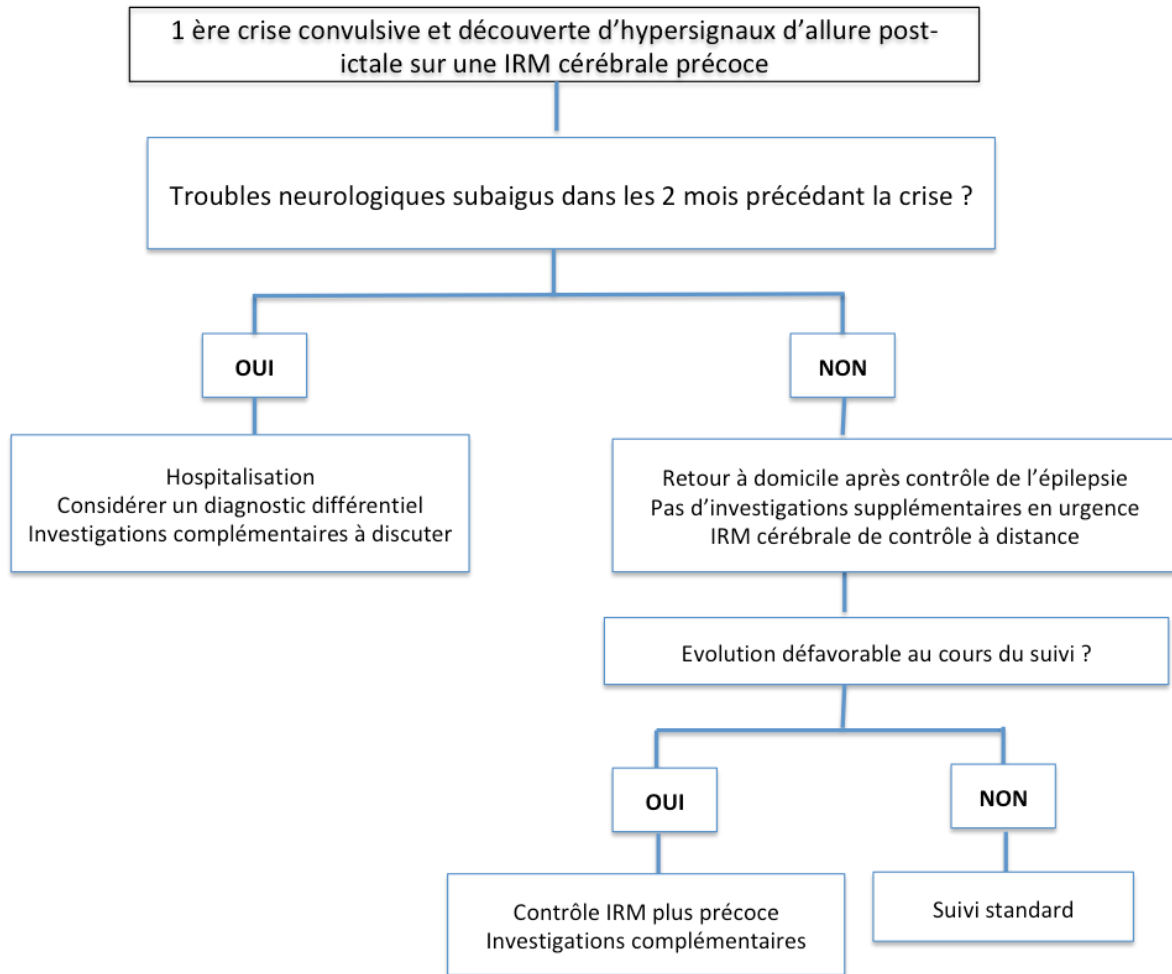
1 ère crise convulsive et découverte d'hypersignaux d'allure post-ictale sur une IRM cérébrale précoce

Troubles neurologiques subaigus dans les 2 mois précédant la crise ?

OUI

NON

Hospitalisation
Considérer un diagnostic différentiel
Investigations complémentaires à discuter

Retour à domicile après contrôle de l'épilepsie
Pas d'investigations supplémentaires en urgence
IRM cérébrale de contrôle à distance

Evolution défavorable au cours du suivi ?

OUI

NON

Contrôle IRM plus précoce
Investigations complémentaires

Suivi standard